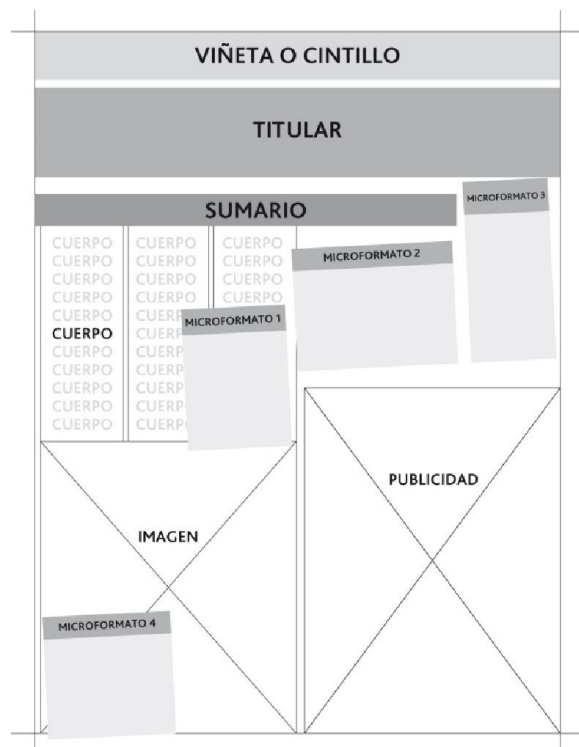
VIÑETA O CINTILLO

TITULAR

SUMARIO

MICROFORMATO 3

CUERPO
CUERPO
CUERPO
CUERPO
CUERPO
CUERPO
CUERPO
CUERPO
CUERPO
CUERPO
CUERPO

CUERPO
CUERPO
CUERPO
CUERPO
CUERP
CUERP
CUERP
CUERP
CUERP
CUERP
CUERP

CUERPO
CUERPO
CUERPO
CUERPO
CUERPO

MICROFORMATO 2

MICROFORMATO 1

PUBLICIDAD

IMAGEN

MICROFORMATO 4